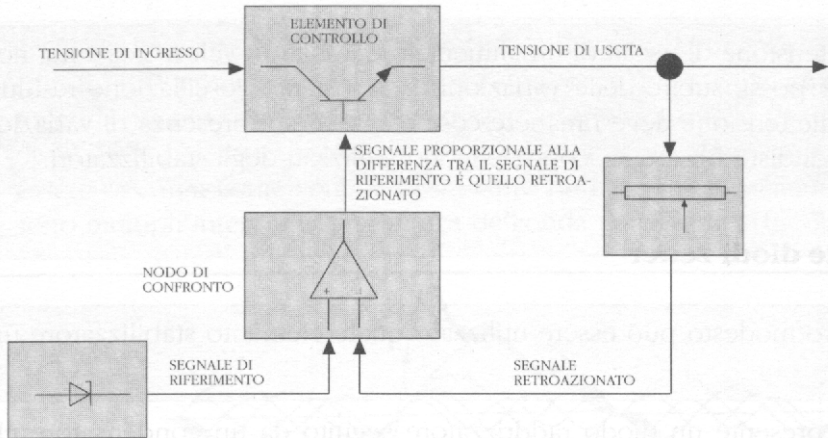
ELEMENTO DI CONTROLLO

TENSIONE DI INGRESSO

TENSIONE DI USCITA

SEGNALE PROPORZIONALE ALLA DIFFERENZA TRA IL SEGNALE DI RIFERIMENTO E QUELLO RETROAZIONATO

NODO DI CONFRONTO

SEGNALE DI RIFERIMENTO

SEGNALE RETROAZIONATO